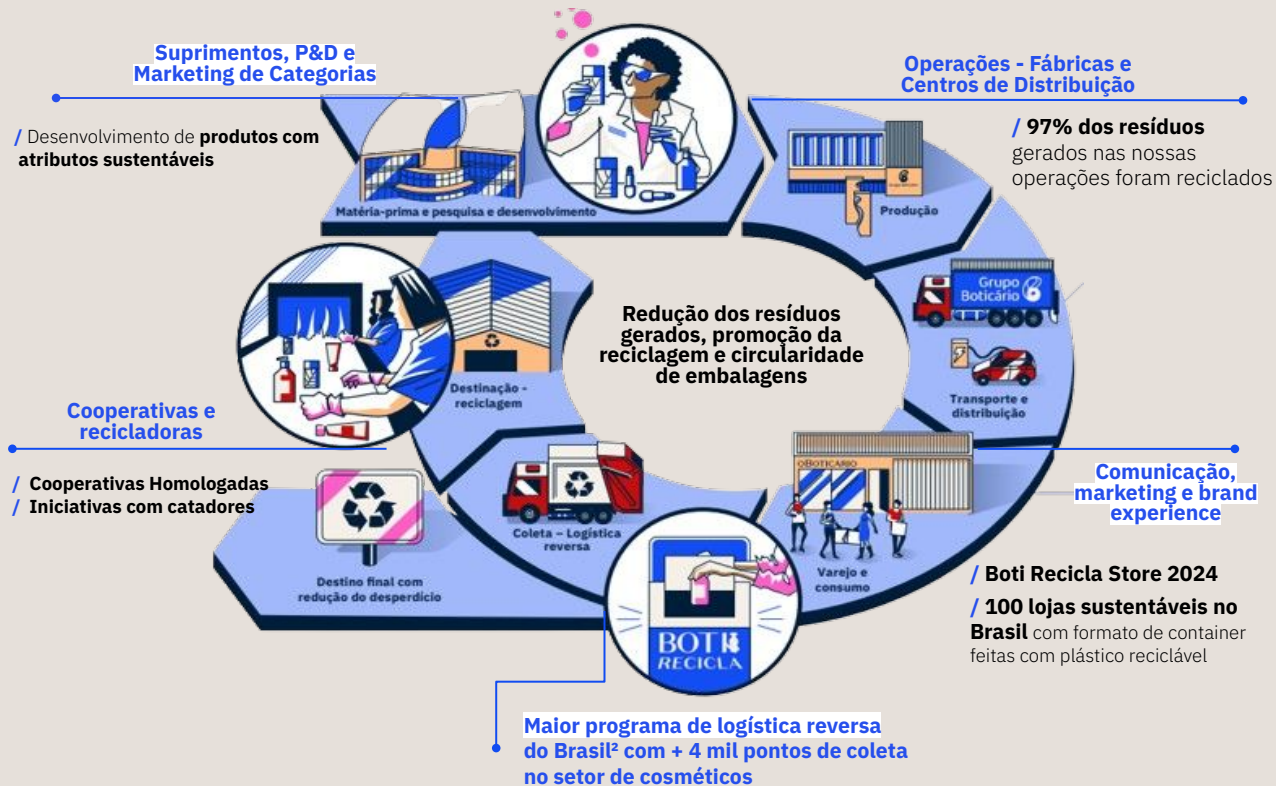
Suprimentos, P&D e Marketing de Categorias

/ Desenvolvimento de produtos com atributos sustentáveis

Matéria-prima e pesquisa e desenvolvimento

Operações - Fábricas e Centros de Distribuição

/ 97% dos resíduos gerados nas nossas operações foram reciclados

Produção

Grupo Boticário

Transporte e distribuição

Redução dos resíduos gerados, promoção da reciclagem e circularidade de embalagens

Destinação - reciclagem

Cooperativas e recicladoras

/ Cooperativas Homologadas
/ Iniciativas com catadores

Destino final com redução do desperdício

Coleta – Logística reversa

O BOTICÁRIO

Varejo e consumo

Comunicação, marketing e brand experience

/ Boti Recicla Store 2024

/ 100 lojas sustentáveis no Brasil com formato de container feitas com plástico reciclável

BOTI RECICLA

Maior programa de logística reversa do Brasil² com + 4 mil pontos de coleta no setor de cosméticos